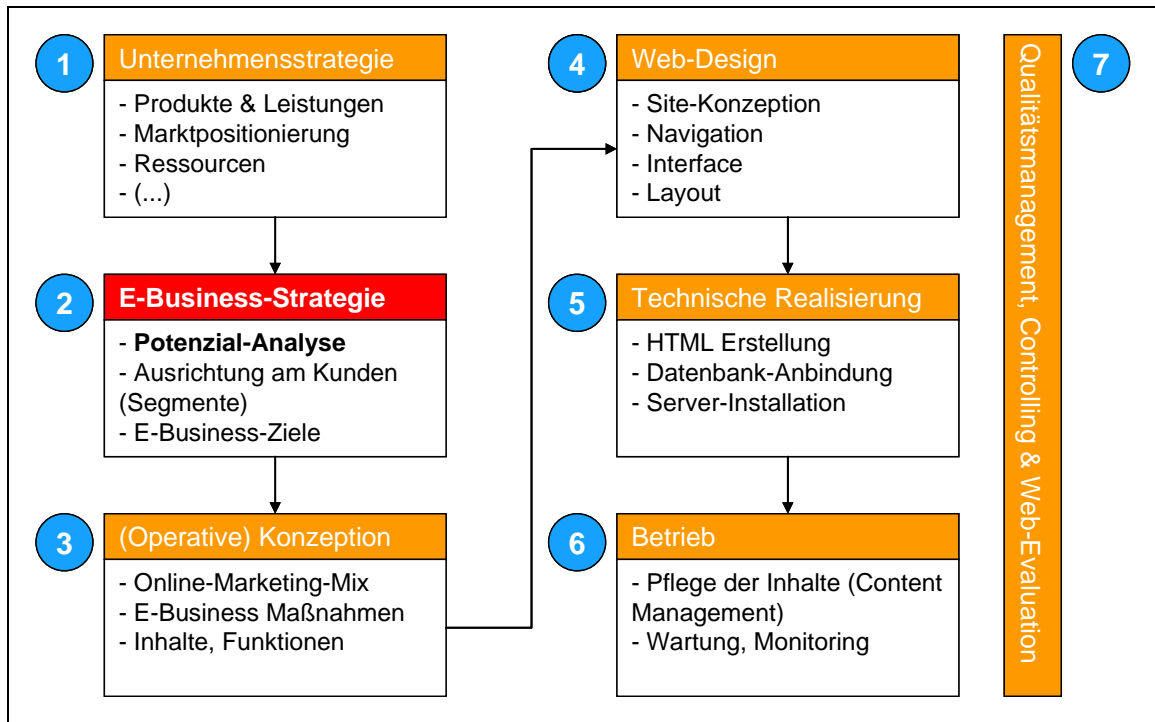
1 Unternehmensstrategie
- Produkte & Leistungen
- Marktpositionierung
- Ressourcen
- (...)

2 E-Business-Strategie
- **Potenzial-Analyse**
- Ausrichtung am Kunden (Segmente)
- E-Business-Ziele

3 (Operative) Konzeption
- Online-Marketing-Mix
- E-Business Maßnahmen
- Inhalte, Funktionen

4 Web-Design
- Site-Konzeption
- Navigation
- Interface
- Layout

5 Technische Realisierung
- HTML Erstellung
- Datenbank-Anbindung
- Server-Installation

6 Betrieb
- Pflege der Inhalte (Content Management)
- Wartung, Monitoring

7 Qualitätsmanagement, Controlling & Web-Evaluation